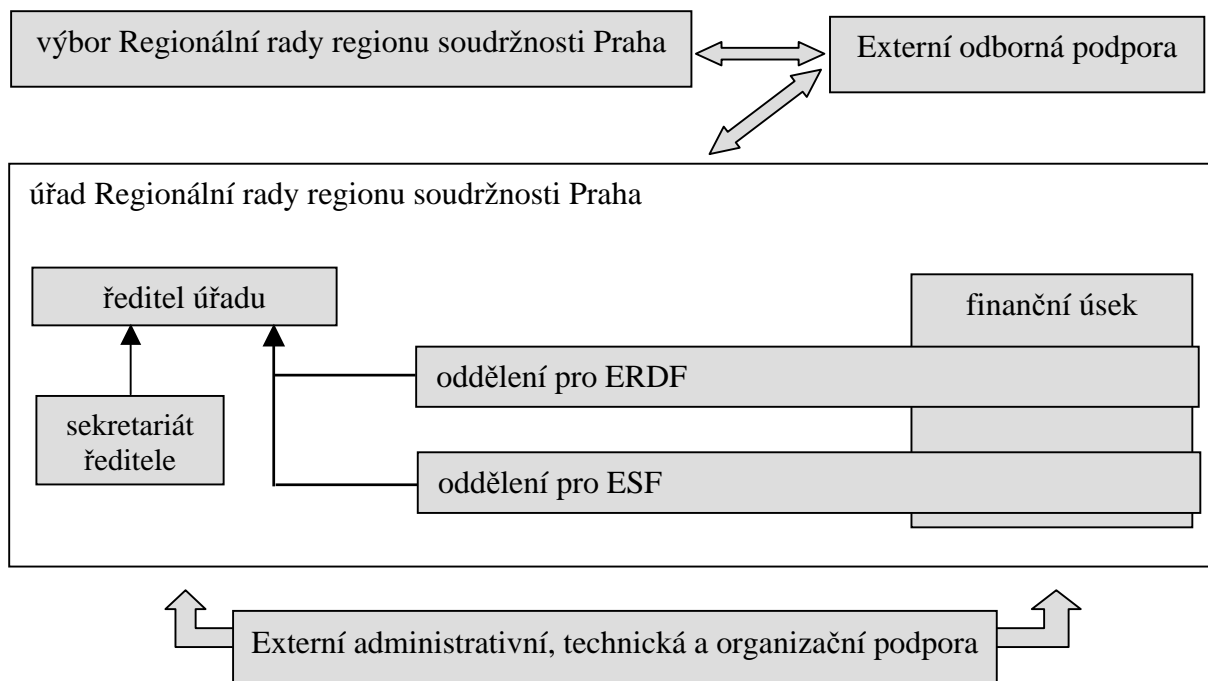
výbor Regionální rady regionu soudržnosti Praha

Externí odborná podpora

úřad Regionální rady regionu soudržnosti Praha

ředitel úřadu

finanční úsek

oddělení pro ERDF

sekretariát ředitele

oddělení pro ESF

Externí administrativní, technická a organizační podpora